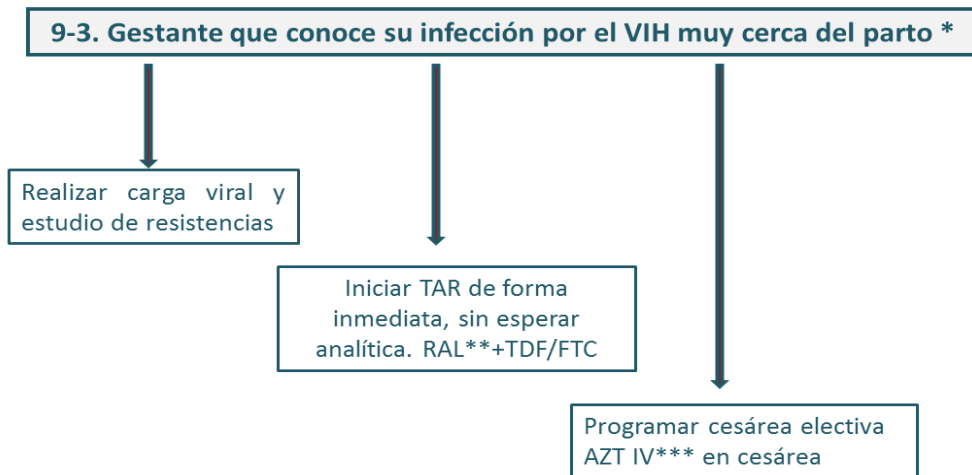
9-3. Gestante que conoce su infección por el VIH muy cerca del parto *

Realizar carga viral y estudio de resistencias

Iniciar TAR de forma inmediata, sin esperar analítica. RAL**+TDF/FTC

Programar cesárea electiva AZT IV*** en cesárea